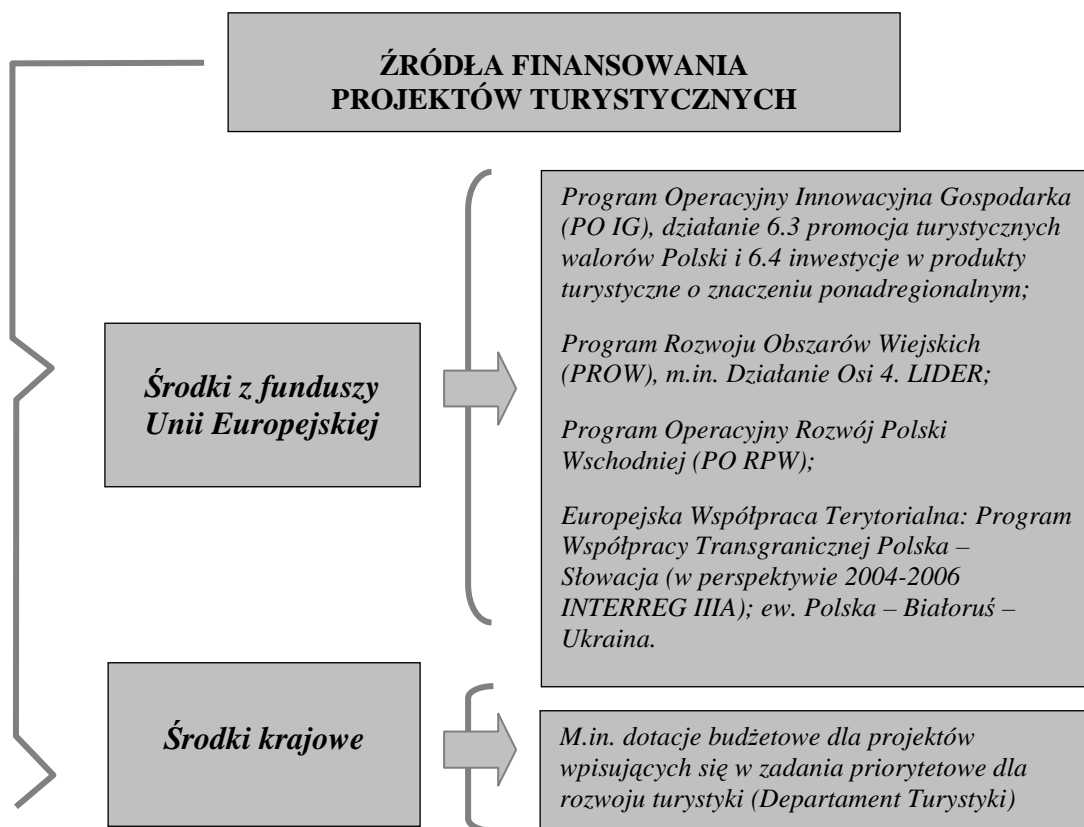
ŹRÓDŁA FINANSOWANIA PROJEKTÓW TURYSTYCZNYCH

Środki z funduszy Unii Europejskiej

Program Operacyjny Innowacyjna Gospodarka (PO IG), działanie 6.3 promocja turystycznych walorów Polski i 6.4 inwestycje w produkty turystyczne o znaczeniu ponadregionalnym;

Program Rozwoju Obszarów Wiejskich (PROW), m.in. Działanie Osi 4. LIDER;

Program Operacyjny Rozwój Polski Wschodniej (PO RPW);

Europejska Współpraca Terytorialna: Program Współpracy Transgranicznej Polska – Słowacja (w perspektywie 2004-2006 INTERREG IIIA); ew. Polska – Białoruś – Ukraina.

Środki krajowe

M.in. dotacje budżetowe dla projektów wpisujących się w zadania priorytetowe dla rozwoju turystyki (Departament Turystyki)